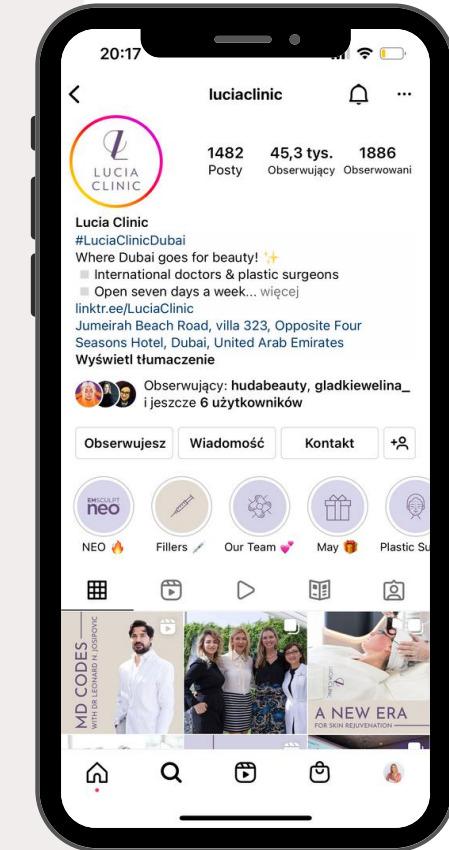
20:17

luciaclinic

LUCIA CLINIC

1482 Posty
45,3 tys. Obserwujący
1886 Obserwowani

Lucia Clinic
#LuciaClinicDubai
Where Dubai goes for beauty! ✨
International doctors & plastic surgeons
Open seven days a week... więcej
linktr.ee/LuciaClinic
Jumeirah Beach Road, villa 323, Opposite Four Seasons Hotel, Dubai, United Arab Emirates
Wyświetl tłumaczenie

Obserwujący: hudabeauty, gladkiewelina_ i jeszcze 6 użytkowników

Obserwujesz
Wiadomość
Kontakt

EMSCULPT neo
NEO 🔥
Fillers 💉
Our Team 💕
May 🎁
Plastic Su

MD CODES WITH DR LEONARD N JOSIPOVIC

A NEW ERA FOR SKIN REJUVENATION